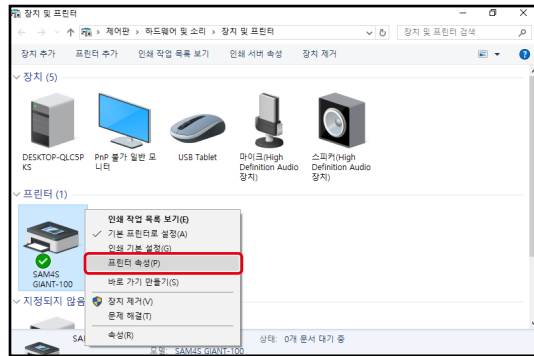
장치 및 프린터

제어판 › 하드웨어 및 소리 › 장치 및 프린터

장치 및 프린터 검색

장치 추가 프린터 추가 인쇄 작업 목록 보기 인쇄 서버 속성 장치 제거

장치 (5)

DESKTOP-QLC5PKS

PnP 불가 일반 모니터

USB Tablet

마이크(High Definition Audio 장치)

스피커(High Definition Audio 장치)

프린터 (1)

SAM4S GIANT-100

인쇄 작업 목록 보기(E)
기본 프린터로 설정(A)
인쇄 기본 설정(G)
프린터 속성(P)
바로 가기 만들기(S)
장치 제거(V)
문제 해결(T)
속성(R)

지정되지 않음

SA

상태: 0개 문서 대기 중

모델: SAM4S GIANT-100